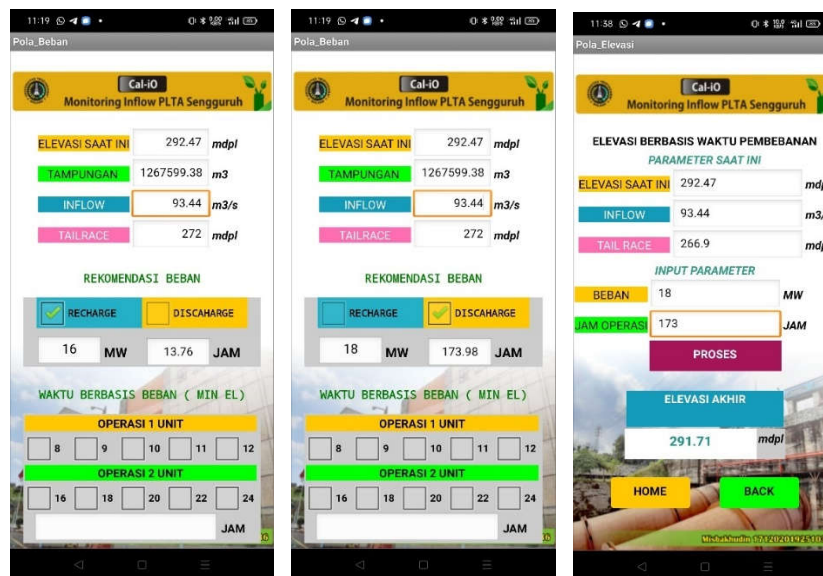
11:19

Pola_Beban

Cal-iO
Monitoring Inflow PLTA Sengguruh

ELEVASI SAAT INI 292.47 mdpl
TAMPUNGAN 1267599.38 m3
INFLOW 93.44 m3/s
TAILRACE 272 mdpl

REKOMENDASI BEBAN

RECHARGE DISCAHARGE

16 MW 13.76 JAM

WAKTU BERBASIS BEBAN ( MIN EL)

OPERASI 1 UNIT
8 9 10 11 12
OPERASI 2 UNIT
16 18 20 22 24
JAM

11:19

Pola_Beban

Cal-iO
Monitoring Inflow PLTA Sengguruh

ELEVASI SAAT INI 292.47 mdpl
TAMPUNGAN 1267599.38 m3
INFLOW 93.44 m3/s
TAILRACE 272 mdpl

REKOMENDASI BEBAN

RECHARGE DISCAHARGE

18 MW 173.98 JAM

WAKTU BERBASIS BEBAN ( MIN EL)

OPERASI 1 UNIT
8 9 10 11 12
OPERASI 2 UNIT
16 18 20 22 24
JAM

11:38

Pola_Elevasi

Cal-iO
Monitoring Inflow PLTA Sengguruh

ELEVASI BERBASIS WAKTU PEMBEBANAN
PARAMETER SAAT INI
ELEVASI SAAT INI 292.47 mdp
INFLOW 93.44 m3/
TAIL RACE 266.9 mdp
INPUT PARAMETER
BEBAN 18 MW
JAM OPERASI 173 JAM
PROSES

ELEVASI AKHIR
291.71 mdpl

HOME BACK

Misbakhudin 171020192510